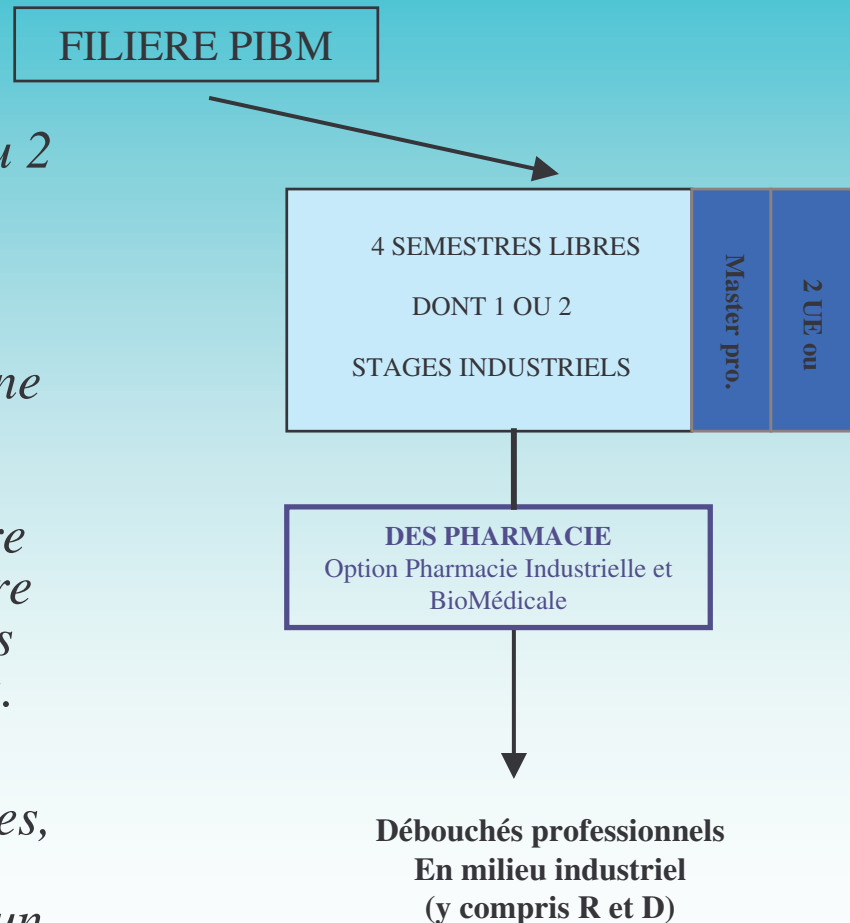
FILIERE PIBM

u 2

ne

re
re
s
.

es,

un

4 SEMESTRES LIBRES

DONT 1 OU 2

STAGES INDUSTRIELS

Master pro.

2 UE ou

DES PHARMACIE
Option Pharmacie Industrielle et BioMédicale

Débouchés professionnels
En milieu industriel
(y compris R et D)